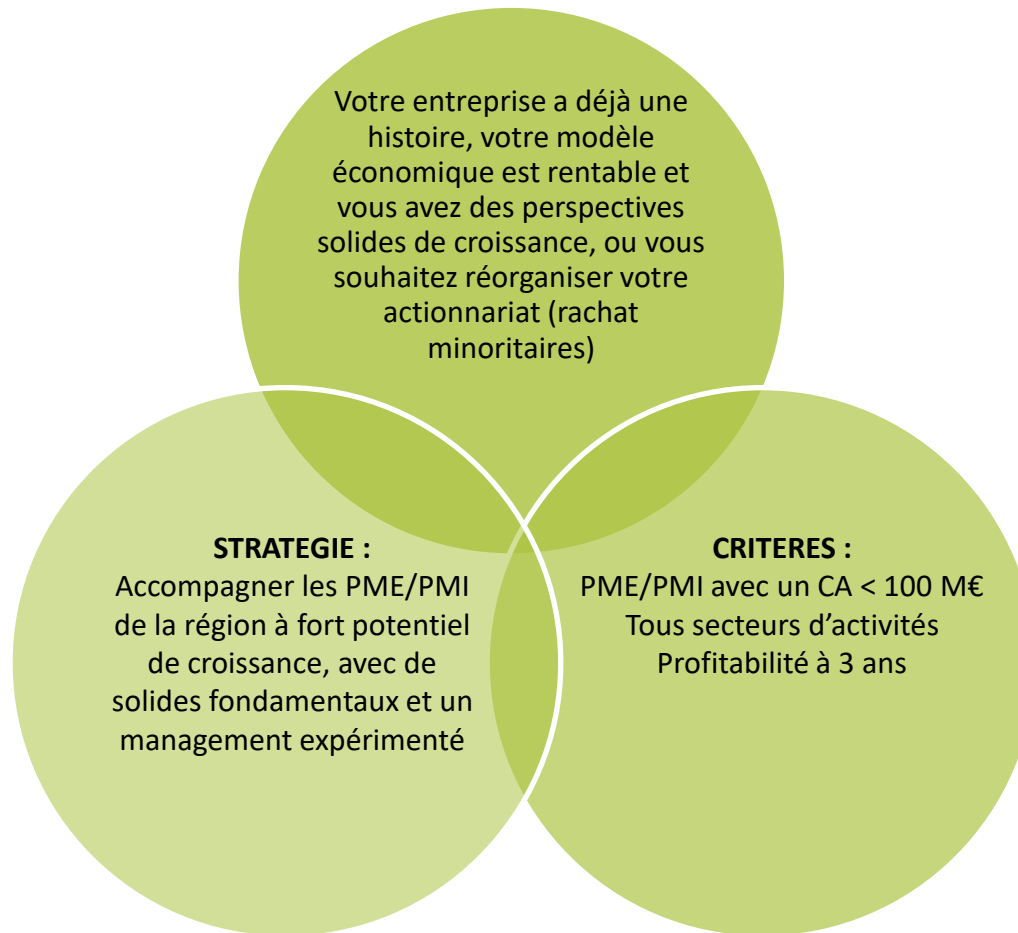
Votre entreprise a déjà une histoire, votre modèle économique est rentable et vous avez des perspectives solides de croissance, ou vous souhaitez réorganiser votre actionnariat (rachat minoritaires)

STRATEGIE :
Accompagner les PME/PMI de la région à fort potentiel de croissance, avec de solides fondamentaux et un management expérimenté

CRITERES :
PME/PMI avec un CA < 100 M€
Tous secteurs d'activités
Profitabilité à 3 ans